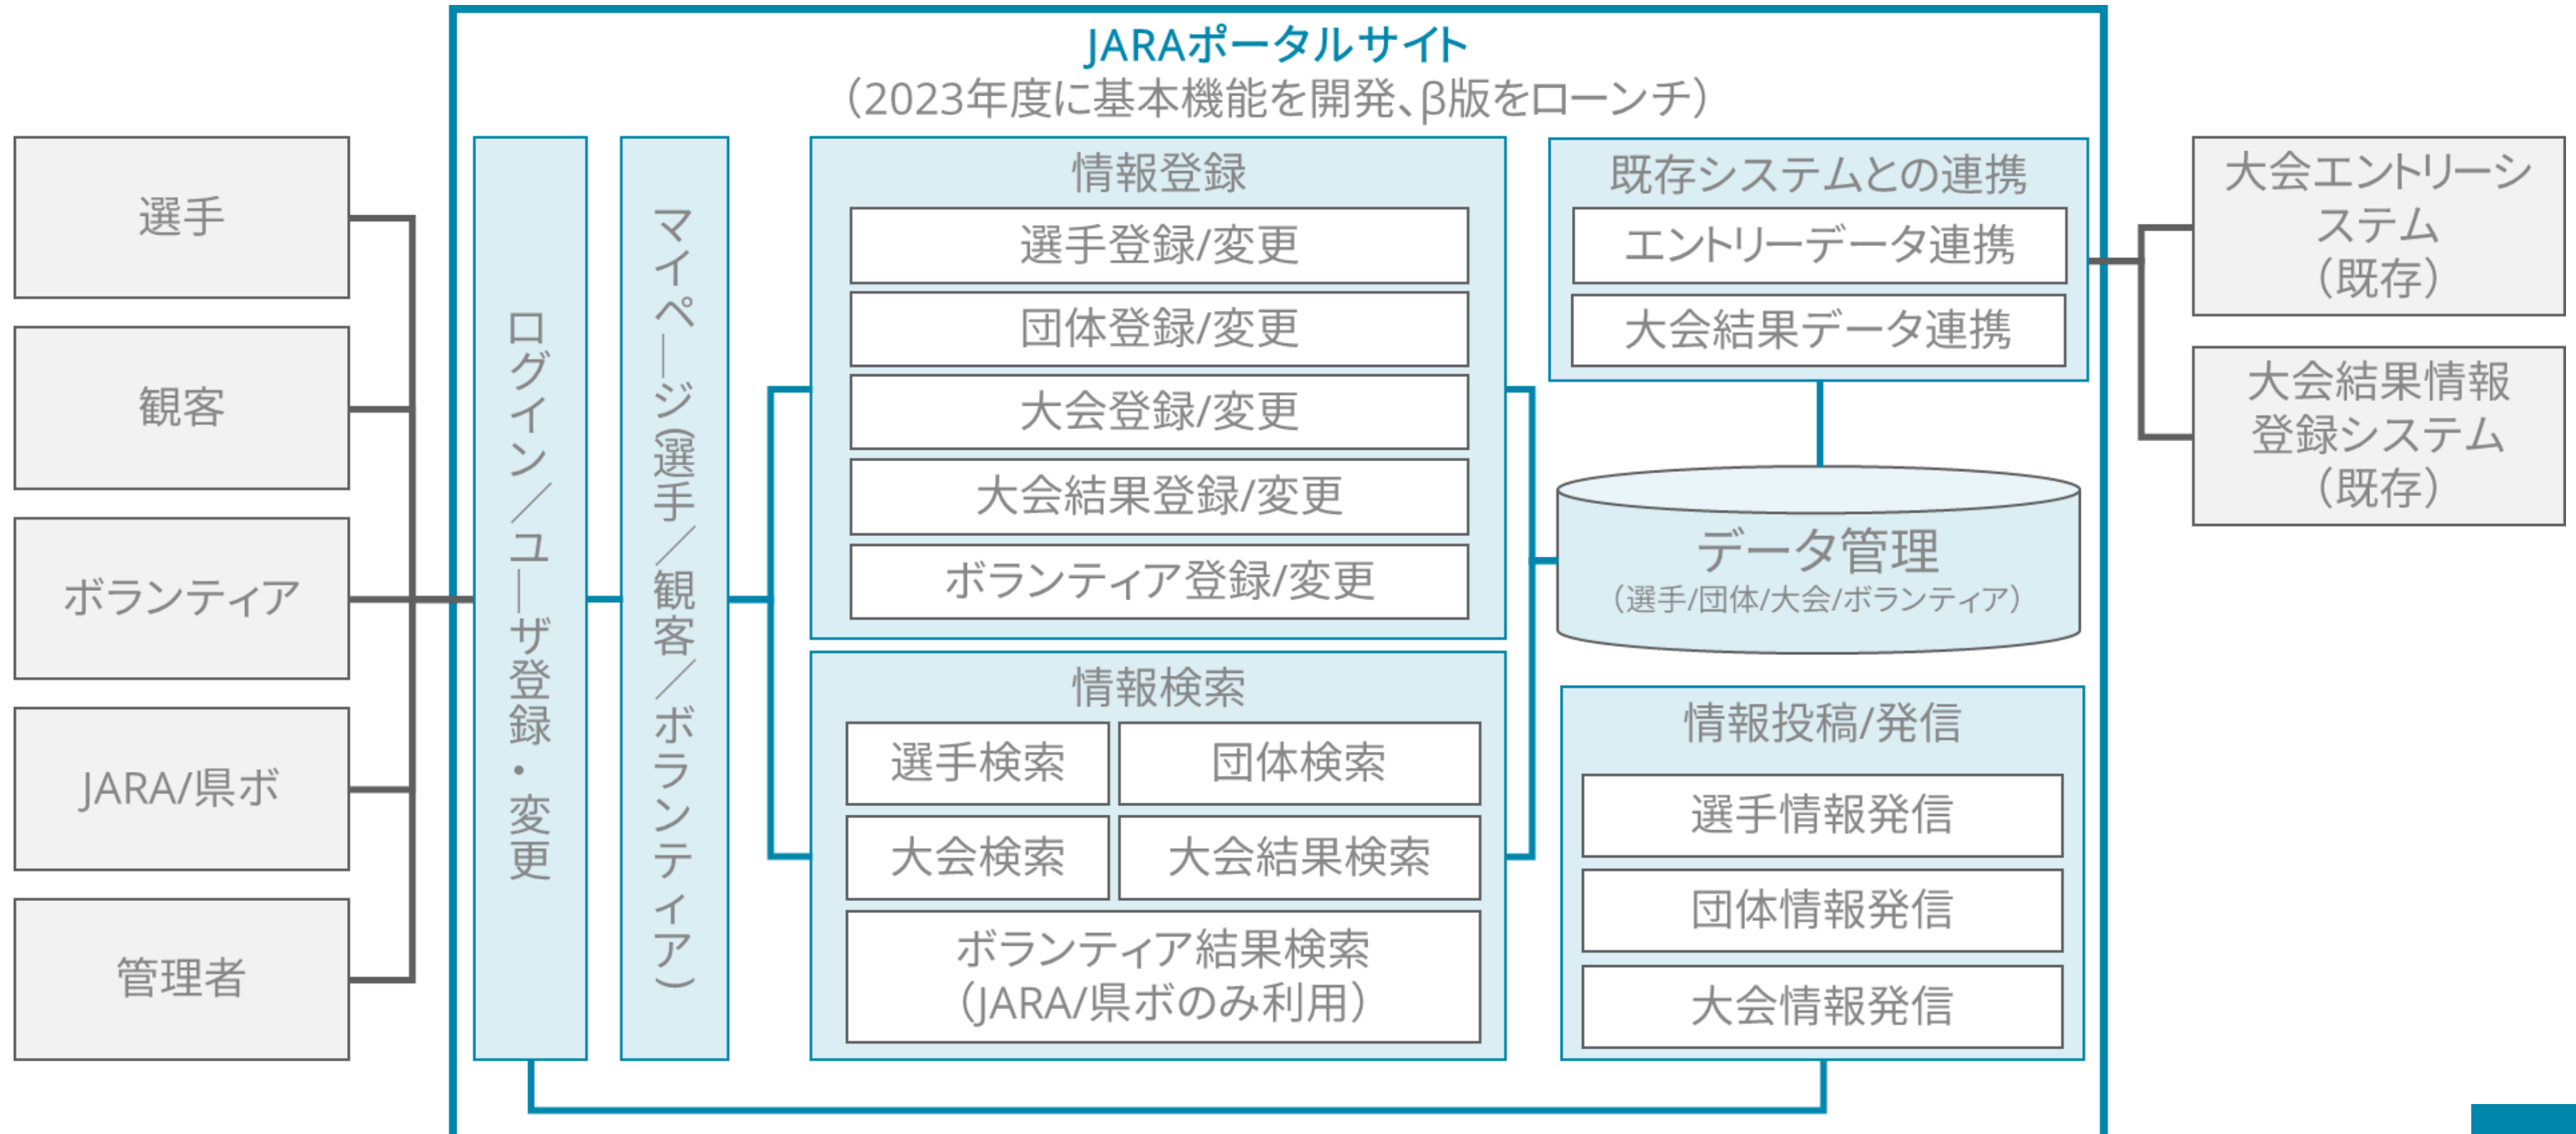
JARAポータルサイト
（2023年度に基本機能を開発、β版をローンチ）

選手

観客

ボランティア

JARA/県ボ

管理者

ログイン／ユーザ登録・変更

マイページ（選手／観客／ボランティア）

情報登録
選手登録/変更
団体登録/変更
大会登録/変更
大会結果登録/変更
ボランティア登録/変更

情報検索
選手検索
団体検索
大会検索
大会結果検索
ボランティア結果検索（JARA/県ボのみ利用）

既存システムとの連携
エントリーデータ連携
大会結果データ連携

データ管理
（選手/団体/大会/ボランティア）

情報投稿/発信
選手情報発信
団体情報発信
大会情報発信

大会エントリーシステム（既存）

大会結果情報登録システム（既存）